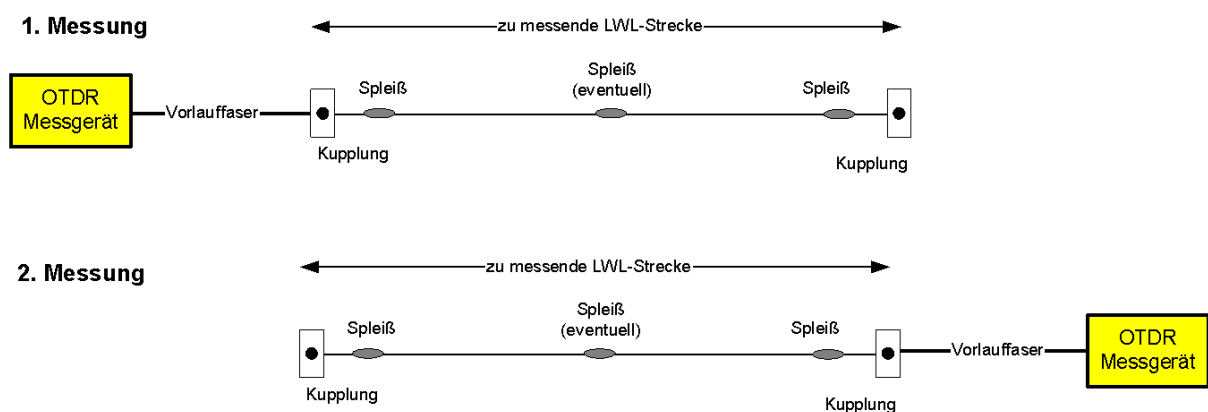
1. Messung

zu messende LWL-Strecke

OTDR Messgerät

Vorlauffaser

Spleiß

Spleiß (eventuell)

Spleiß

Kupplung

Kupplung

2. Messung

zu messende LWL-Strecke

Spleiß

Spleiß (eventuell)

Spleiß

Vorlauffaser

OTDR Messgerät

Kupplung

Kupplung